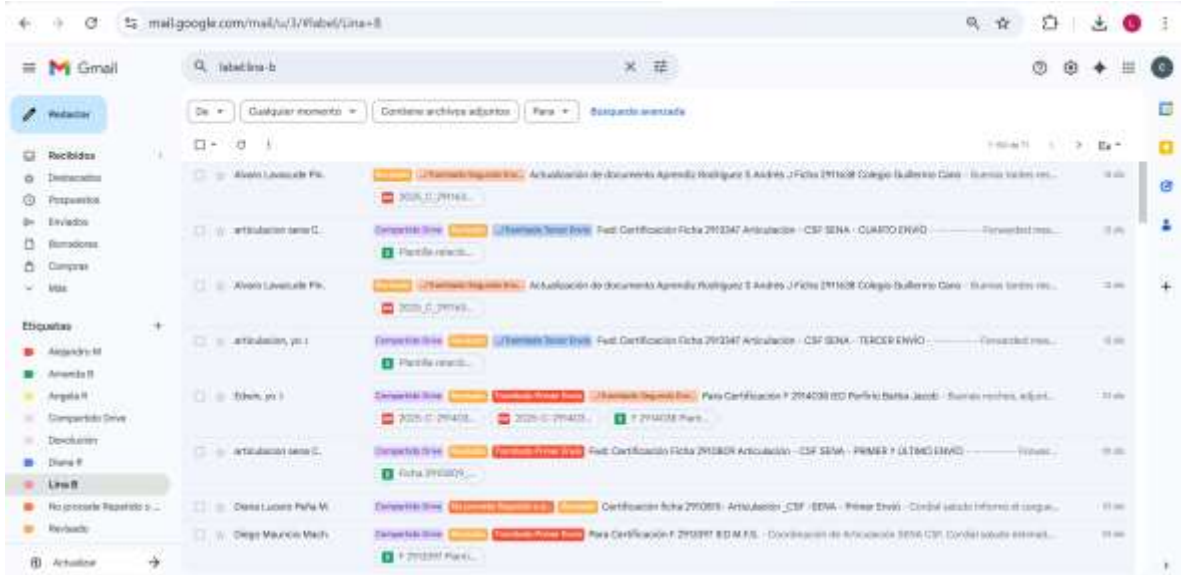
mail.google.com/mail/u/1/#label/Lina+B

Gmail

label:lina-b

Redactar

Recibidos
Destacados
Pospuestos
Enviados
Borradores
Compras
Más

Etiquetas
Alejandro M
Amanda B
Angela R
Compartido Drive
Devolución
Diana R
Lina B
No procede Reparto s...
Revisado
Actualizar

De
Cualquier momento
Contiene archivos adjuntos
Para
Búsqueda avanzada

Alvaro Lavacude Pir. | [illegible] | Actualización de documento Aprendiz Rodríguez S Andrés J Ficha 2911638 Colegio Guillermo Cano - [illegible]
2025_C_29163...

articulacion sena C. | Compartido Drive | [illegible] | Fwd: Certificación Ficha 2913347 Articulación - CSF SENA - CUARTO ENVÍO - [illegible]
Plantilla relació...

Alvaro Lavacude Pir. | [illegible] | Actualización de documento Aprendiz Rodríguez S Andrés J Ficha 2911638 Colegio Guillermo Cano - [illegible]
2025_C_29163...

articulacion, yo | Compartido Drive | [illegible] | Fwd: Certificación Ficha 2913347 Articulación - CSF SENA - TERCER ENVÍO - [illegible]
Plantilla relació...

Edwin, yo | Compartido Drive | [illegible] | Para Certificación F 2914038 IED Porfirio Barba Jacob - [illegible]
2025-C-29140... | 2025-C-29140... | F 2914038 Plant...

articulacion sena C. | Compartido Drive | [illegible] | Fwd: Certificación Ficha 2910809 Articulación - CSF SENA - PRIMER Y ÚLTIMO ENVÍO - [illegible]
Ficha 2910809_...

Diana Lucero Peña M. | Compartido Drive | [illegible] | Certificación ficha 2910815 - Articulación _CSF -SENA - Primer Envío - Cordial saludo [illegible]

Diego Mauricio Mach. | Compartido Drive | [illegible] | Para Certificación F 2913597 IED M.F.S. - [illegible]
F 2913597 Plant...